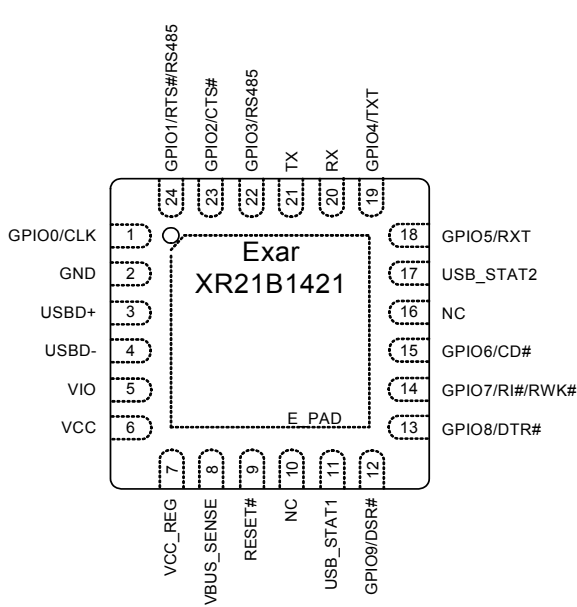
GPIO1/RTS#/RS485
GPIO2/CTS#
GPIO3/RS485
TX
RX
GPIO4/TXT

24
23
22
21
20
19

GPIO0/CLK 1
GND 2
USBD+ 3
USBD- 4
VIO 5
VCC 6

Exar
XR21B1421

E_PAD

18 GPIO5/RXT
17 USB_STAT2
16 NC
15 GPIO6/CD#
14 GPIO7/RI#/RWK#
13 GPIO8/DTR#

7
8
9
10
11
12

VCC_REG
VBUS_SENSE
RESET#
NC
USB_STAT1
GPIO9/DSR#